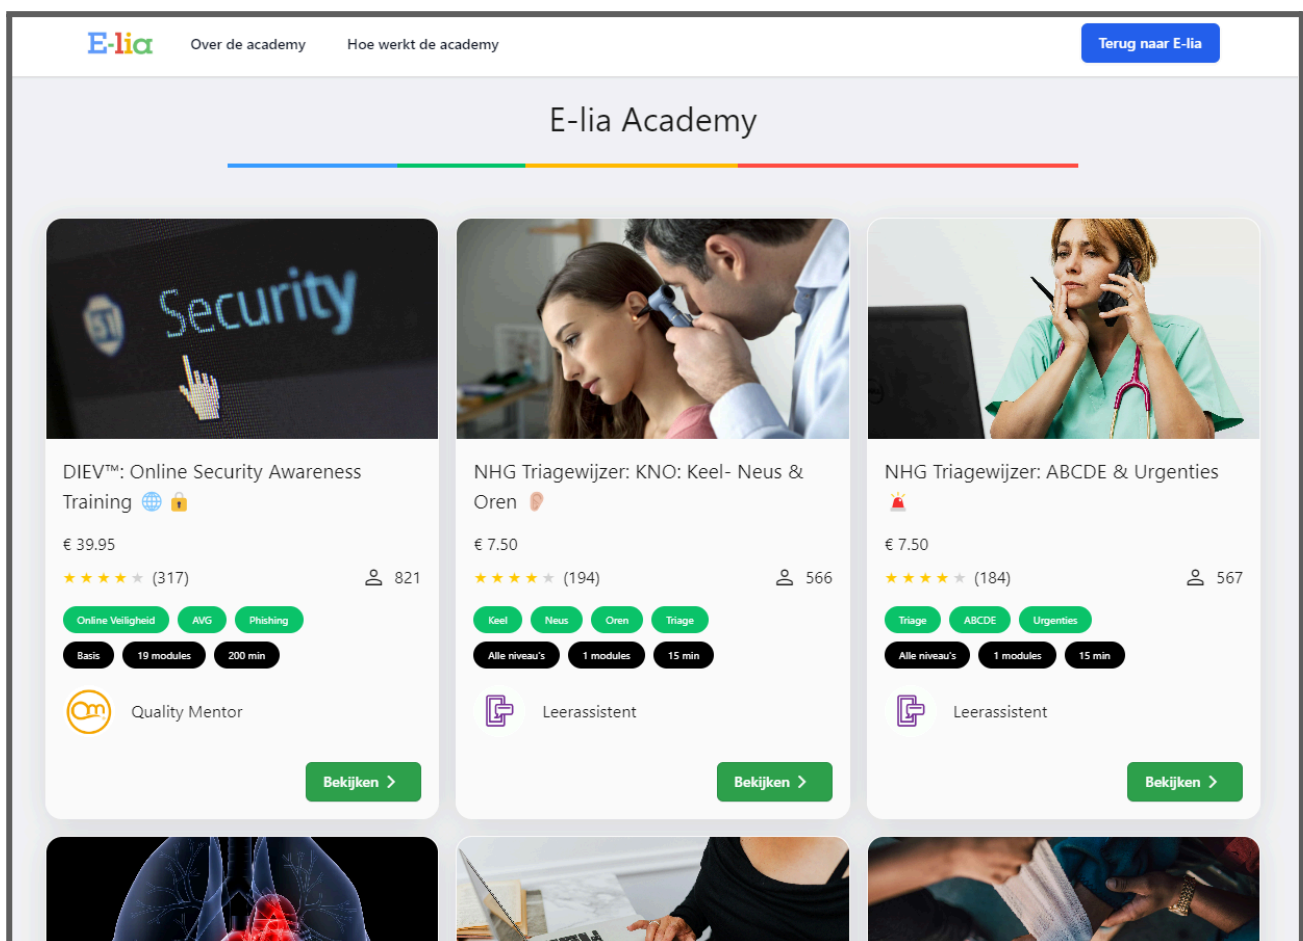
E-lia Over de academy Hoe werkt de academy Terug naar E-lia

E-lia Academy

Security

DIEV™: Online Security Awareness Training 🌐 🔒

€ 39.95

★★★★★ (317) 821

Online Veiligheid AVG Phishing

Basis 19 modules 200 min

Quality Mentor

Bekijken

NHG Triagewijzer: KNO: Keel- Neus & Oren 👂

€ 7.50

★★★★★ (194) 566

Keel Neus Oren Triage

Alle niveau's 1 modules 15 min

Leerassistent

Bekijken

NHG Triagewijzer: ABCDE & Urgenties 🚨

€ 7.50

★★★★★ (184) 567

Triage ABCDE Urgenties

Alle niveau's 1 modules 15 min

Leerassistent

Bekijken